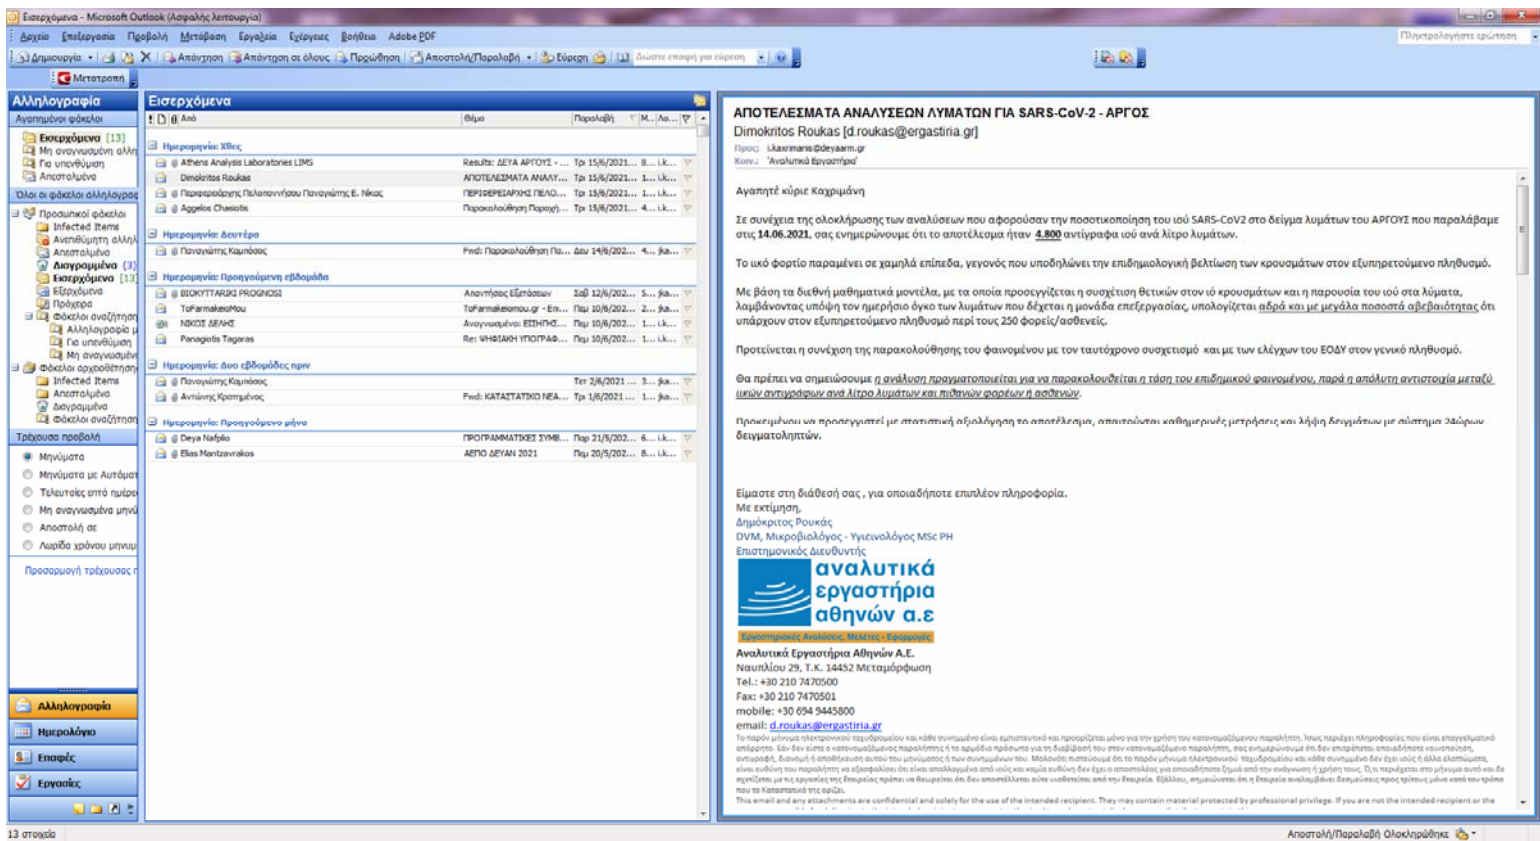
Εισερχόμενα - Microsoft Outlook (Ασφαλής λειτουργία)

Αρχείο Επεξεργασία Προβολή Μετάβαση Εργαλεία Ενέργειες Βοήθεια Adobe PDF

Πληκτρολογήστε ερώτηση

Δημιουργία | Απάντηση | Απάντηση σε όλους | Προώθηση | Αποστολή/Παραλαβή | Εύρεση | Δώστε επαφή για εύρεση

Μετατροπή

Αλληλογραφία

Αγαπημένοι φάκελοι
Εισερχόμενα (13)
Μη αναγνωσμένη αλλη
Για υπενθύμιση
Απεσταλμένα

Όλοι οι φάκελοι αλληλογραφ
Προσωπικοί φάκελοι
Infected Items
Ανεπιθύμητη αλλη
Απεσταλμένα
Διαγραμμένα (3)
Εισερχόμενα (13)
Εξερχόμενα
Πρόχειρα
Φάκελοι αναζήτηση
Αλληλογραφία
Για υπενθύμιση
Μη αναγνωσμένη
Φάκελοι αρχειοθέτηση
Infected Items
Απεσταλμένα
Διαγραμμένα
Φάκελοι αναζήτηση

Τρέχουσα προβολή
Μηνύματα
Μηνύματα με Αυτόματ
Τελευταίες επτά ημέρε
Μη αναγνωσμένα μηνύ
Αποστολή σε
Λωρίδα χρόνου μηνυμ

Προσαρμογή τρέχουσας π

Αλληλογραφία
Ημερολόγιο
Επαφές
Εργασίες

Εισερχόμενα

Από | Θέμα | Παραλαβή | Μ... | Αο...

Ημερομηνία: Χθες
Athens Analysis Laboratories LIMS | Results: ΔΕΥΑ ΑΡΓΟΥΣ - ... | Τρι 15/6/2021... | 8... | i.k...
Dimokritos Roukas | ΑΠΟΤΕΛΕΣΜΑΤΑ ΑΝΑΛΥ... | Τρι 15/6/2021... | 1... | i.k...
Περιφερειάρχης Πελοποννήσου Παναγιώτης Ε. Νίκας | ΠΕΡΙΦΕΡΕΙΑΡΧΗΣ ΠΕΛΟ... | Τρι 15/6/2021... | 1... | i.k...
Aggelos Chasiotis | Παρακολούθηση Παροχή... | Τρι 15/6/2021... | 4... | i.k...

Ημερομηνία: Δευτέρα
Παναγιώτης Καμπάσος | Fwd: Παρακολούθηση Πα... | Δευ 14/6/202... | 4... | jka...

Ημερομηνία: Προηγούμενη εβδομάδα
ΒΙΟΚΥΤΤΑΡΙΚΗ PROGNOSI | Αναντήστας Εξετάσεων | Σαβ 12/6/202... | 5... | jka...
ToFarmakeioMou | ToFarmakeiomou.gr - Επι... | Πεμ 10/6/202... | 2... | jka...
ΝΙΚΟΣ ΔΕΛΗΣ | Αναγνωσμένο: ΕΙΣΗΓΗΣ... | Πεμ 10/6/202... | 1... | i.k...
Panagiotis Tagaras | Re: ΨΗΦΙΑΚΗ ΥΠΟΓΡΑΦ... | Πεμ 10/6/202... | 1... | i.k...

Ημερομηνία: Δυο εβδομάδες πριν
Παναγιώτης Καμπάσος | | Τετ 2/6/2021 ... | 3... | jka...
Αντώνης Κρεμμένος | Fwd: ΚΑΤΑΣΤΑΤΙΚΟ ΝΕΑ... | Τρι 1/6/2021 ... | 1... | jka...

Ημερομηνία: Προηγούμενο μήνα
Deya Nafplio | ΠΡΟΓΡΑΜΜΑΤΙΚΕΣ ΣΥΜΒ... | Παρ 21/5/202... | 6... | i.k...
Elias Mantzavrakos | ΑΕΠΟ ΔΕΥΑΝ 2021 | Πεμ 20/5/202... | 8... | i.k...

ΑΠΟΤΕΛΕΣΜΑΤΑ ΑΝΑΛΥΣΕΩΝ ΛΥΜΑΤΩΝ ΓΙΑ SARS-CoV-2 - ΑΡΓΟΣ
Dimokritos Roukas [d.roukas@ergastiria.gr]
Προς: i.kaxrimanis@deyaarm.gr
Κοιν.: 'Αναλυτικά Εργαστήρια'

Αγαπητέ κύριε Καχριμάνη

Σε συνέχεια της ολοκλήρωσης των αναλύσεων που αφορούσαν την ποσοτικοποίηση του ιού SARS-CoV2 στο δείγμα λυμάτων του ΑΡΓΟΥΣ που παραλάβαμε στις 14.06.2021, σας ενημερώνουμε ότι το αποτέλεσμα ήταν 4.800 αντίγραφα ιού ανά λίτρο λυμάτων.

Το ιικό φορτίο παραμένει σε χαμηλά επίπεδα, γεγονός που υποδηλώνει την επιδημιολογική βελτίωση των κρουσμάτων στον εξυπηρετούμενο πληθυσμό.

Με βάση τα διεθνή μαθηματικά μοντέλα, με τα οποία προσεγγίζεται η συσχέτιση θετικών στον ιό κρουσμάτων και η παρουσία του στα λύματα, λαμβάνοντας υπόψη τον ημερήσιο όγκο των λυμάτων που δέχεται η μονάδα επεξεργασίας, υπολογίζεται αδρά και με μεγάλα ποσοστά αβεβαιότητας ότι υπάρχουν στον εξυπηρετούμενο πληθυσμό περί τους 250 φορείς/ασθενείς.

Προτείνεται η συνέχιση της παρακολούθησης του φαινομένου με τον ταυτόχρονο συσχετισμό και με των ελέγχων του ΕΟΔΥ στον γενικό πληθυσμό.

Θα πρέπει να σημειώσουμε η ανάλυση πραγματοποιείται για να παρακολουθείται η τάση του επιδημικού φαινομένου, παρά η απόλυτη αντιστοιχία μεταξύ ιικών αντιγράφων ανά λίτρο λυμάτων και πιθανών φορέων η ασθενών.

Προκειμένου να προσεγγιστεί με στατιστική αξιολόγηση το αποτέλεσμα, απαιτούνται καθημερινές μετρήσεις και λήψη δειγμάτων με σύστημα 24ώρων δειγματοληπτών.

Είμαστε στη διάθεσή σας, για οποιαδήποτε επιπλέον πληροφορία.
Με εκτίμηση,
Δημόκριτος Ρουκάς
DVM, Μικροβιολόγος - Υγιεινολόγος MSc PH
Επιστημονικός Διευθυντής

αναλυτικά εργαστήρια αθηνών α.ε
Εργαστηριακές Αναλύσεις, Μελέτες - Εφαρμογές

Αναλυτικά Εργαστήρια Αθηνών Α.Ε.
Ναυπλίου 29, Τ.Κ. 14452 Μεταμόρφωση
Tel.: +30 210 7470500
Fax: +30 210 7470501
mobile: +30 694 9445800
email: d.roukas@ergastiria.gr

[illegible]

This email and any attachments are confidential and solely for the use of the intended recipient. They may contain material protected by professional privilege. If you are not the intended recipient or the

13 στοιχεία
Αποστολή/Παραλαβή Ολοκληρώθηκε